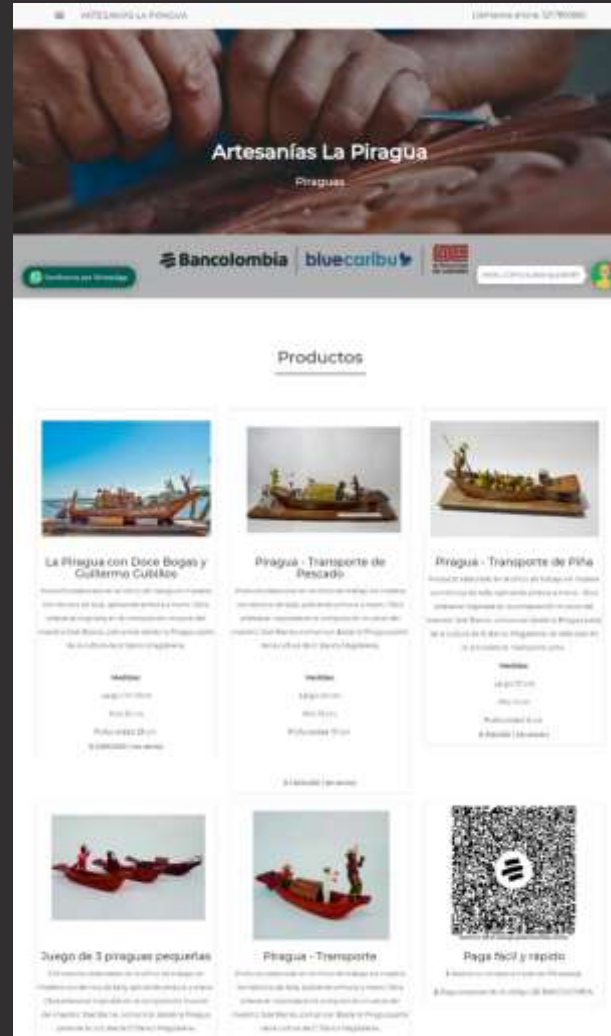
ARTESANÍAS LA PIRAGUA

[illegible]

Artesanías La Piragua

Piraguas

Bancolombia | bluecaribu

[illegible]

Productos

La Piragua con Doce Bogas y Guillermo Cubillos

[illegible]

Piragua - Transporte de Pescado

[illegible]

Piragua - Transporte de Piña

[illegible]

Juego de 3 piraguas pequeñas

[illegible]

Piragua - Transporte

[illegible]

Paga fácil y rápido

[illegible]